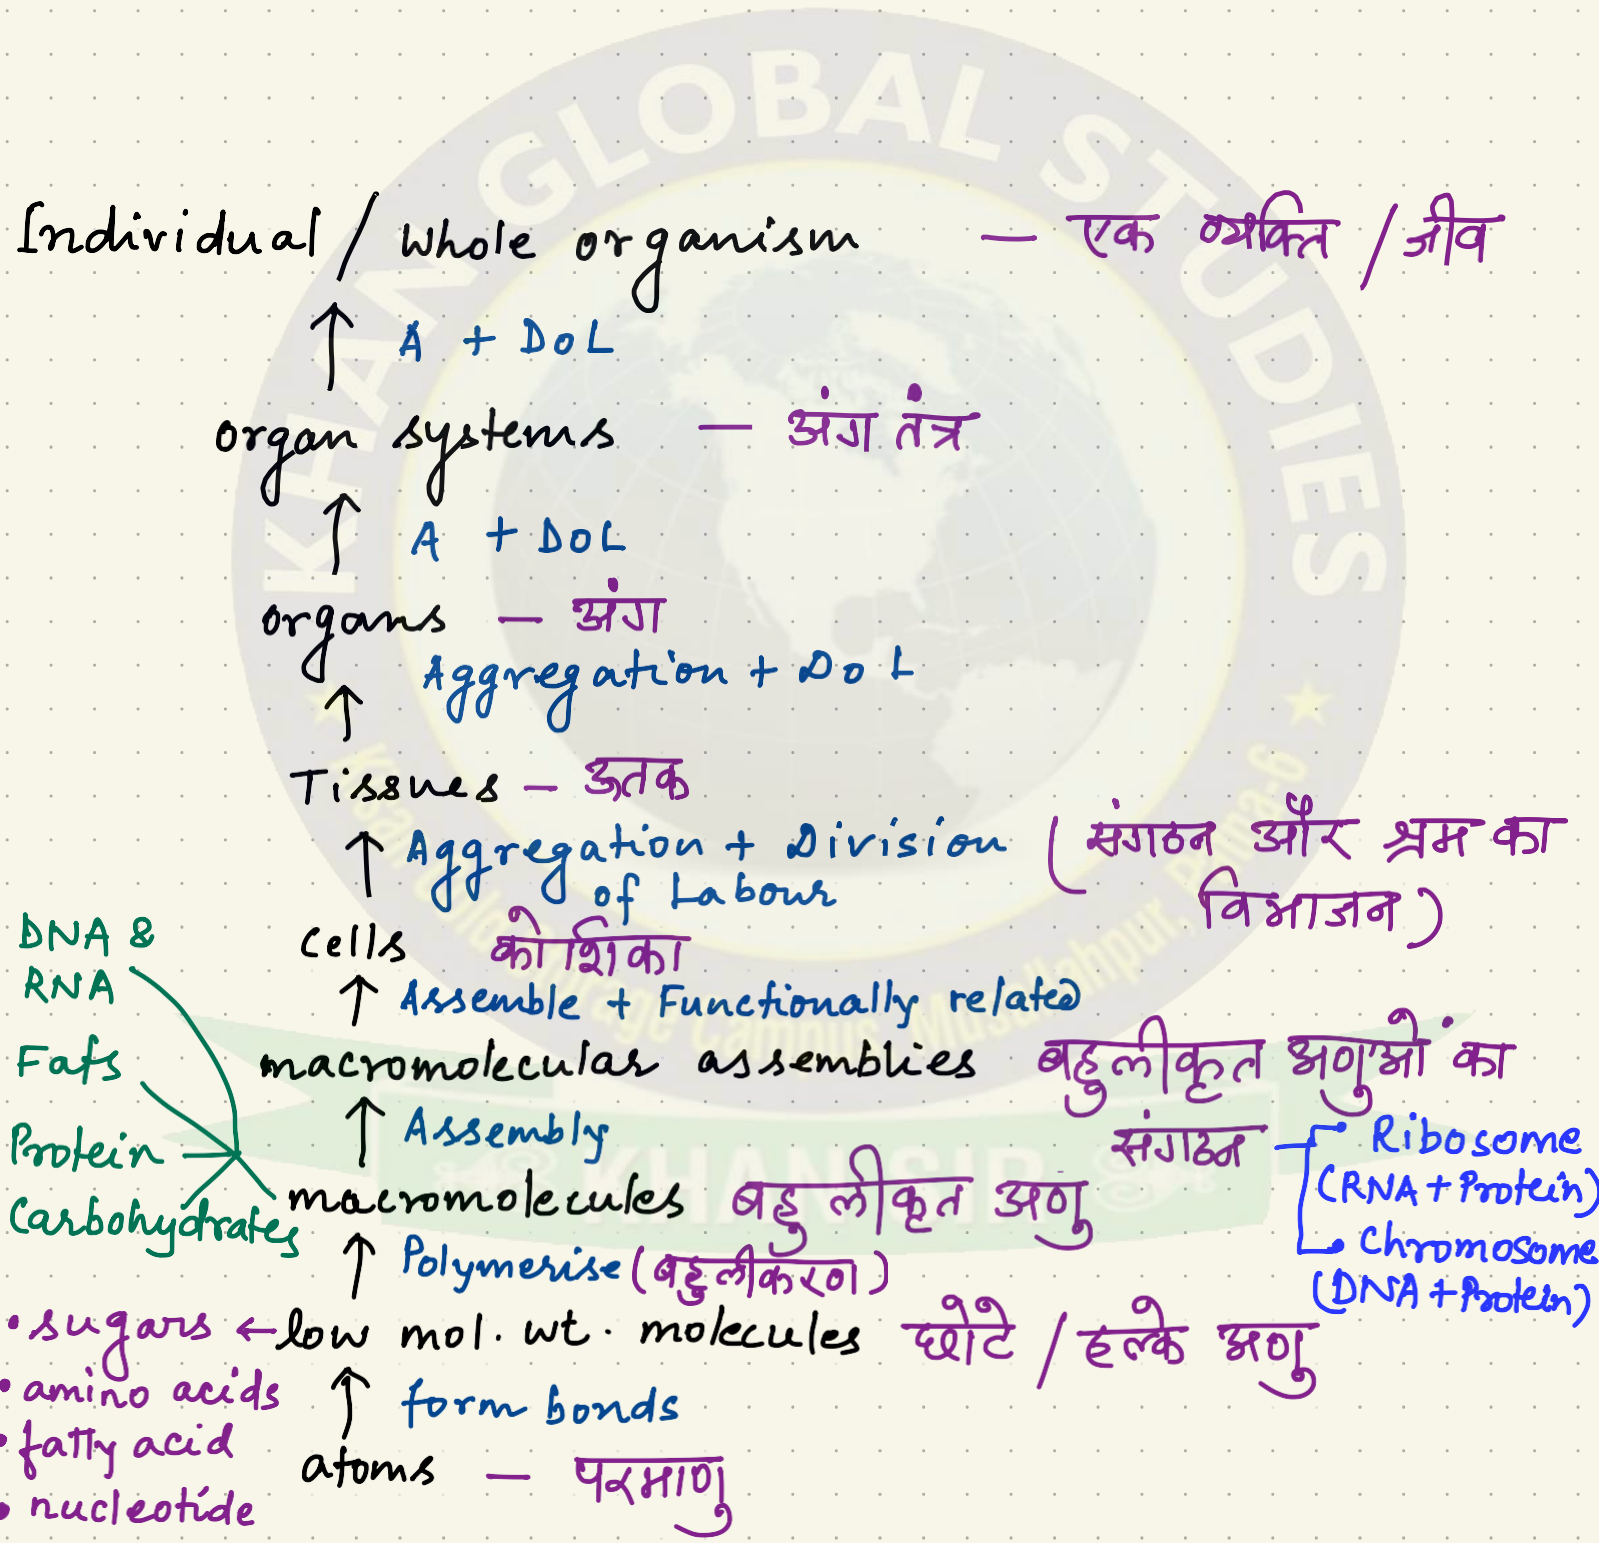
KHAN GLOBAL STUDIES

Individual / Whole organism — एक व्यक्ति / जीव

↑ A + DoL

organ systems — अंग तंत्र

↑ A + DoL

organs — अंग

↑ Aggregation + DoL

Tissues — ऊतक

↑ Aggregation + Division of Labour (संगठन और श्रम का विभाजन)

DNA & RNA

Cells कोशिका

↑ Assemble + Functionally related

Fats

macromolecular assemblies बहुलीकृत अणुओं का संगठन

Protein

↑ Assembly

Ribosome (RNA + Protein)

Carbohydrates

macromolecules बहुलीकृत अणु

Chromosome (DNA + Protein)

↑ Polymerise (बहुलीकरण)

• sugars ← low mol. wt. molecules छोटे / हल्के अणु

• amino acids

↑ form bonds

• fatty acid

atoms — परमाणु

• nucleotide